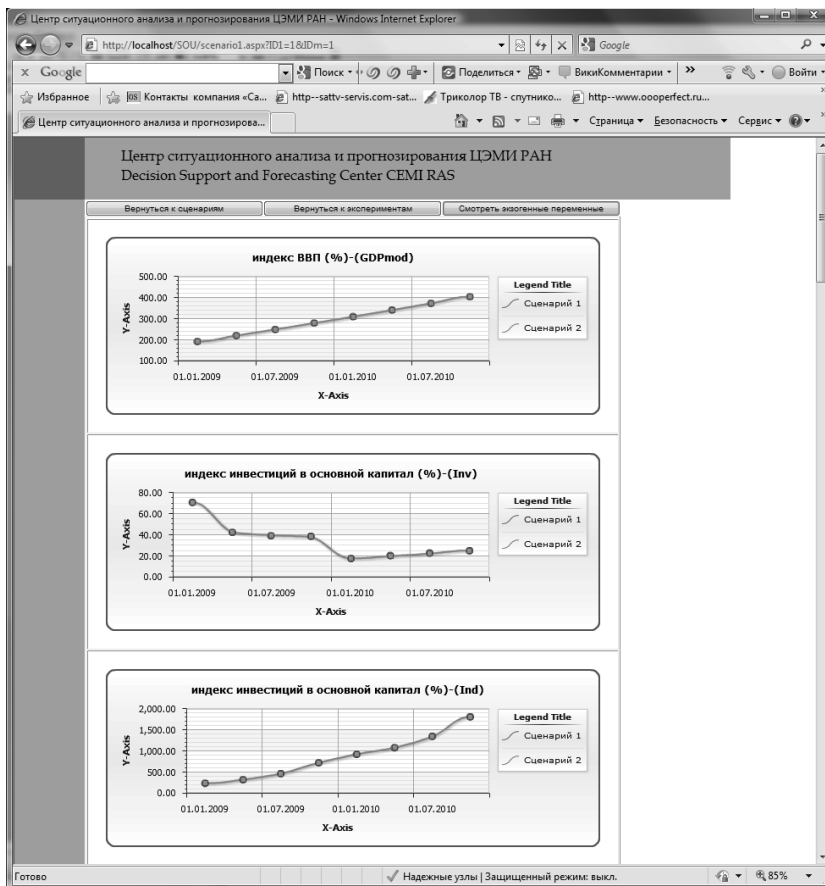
Центр ситуационного анализа и прогнозирования ЦЭМИ РАН - Windows Internet Explorer

http://localhost/SOU/scenario1.aspx?ID1=1&IDm=1

Google

x Google

Поиск

Поделиться

ВикиКомментарии

»

Войти

Избранное

Контакты компания «Са...

http--sattv-servis.com-sat...

Триколор ТВ - спутнико...

http--www.oooperfect.ru...

Центр ситуационного анализа и прогнозирова...

Страница ▾ Безопасность ▾ Сервис ▾

Центр ситуационного анализа и прогнозирования ЦЭМИ РАН
Decision Support and Forecasting Center CEMI RAS

Вернуться к сценариям | Вернуться к экспериментам | Смотреть экзогенные переменные

индекс ВВП (%)-(GDPmod)

500.00
400.00
300.00
200.00
100.00

Y-Axis

01.01.2009 01.07.2009 01.01.2010 01.07.2010

X-Axis

Legend Title
Сценарий 1
Сценарий 2

индекс инвестиций в основной капитал (%)-(Inv)

80.00
60.00
40.00
20.00
0.00

Y-Axis

01.01.2009 01.07.2009 01.01.2010 01.07.2010

X-Axis

Legend Title
Сценарий 1
Сценарий 2

индекс инвестиций в основной капитал (%)-(Ind)

2,000.00
1,500.00
1,000.00
500.00
0.00

Y-Axis

01.01.2009 01.07.2009 01.01.2010 01.07.2010

X-Axis

Legend Title
Сценарий 1
Сценарий 2

Готово

Надежные узлы | Защищенный режим: выкл.

85%